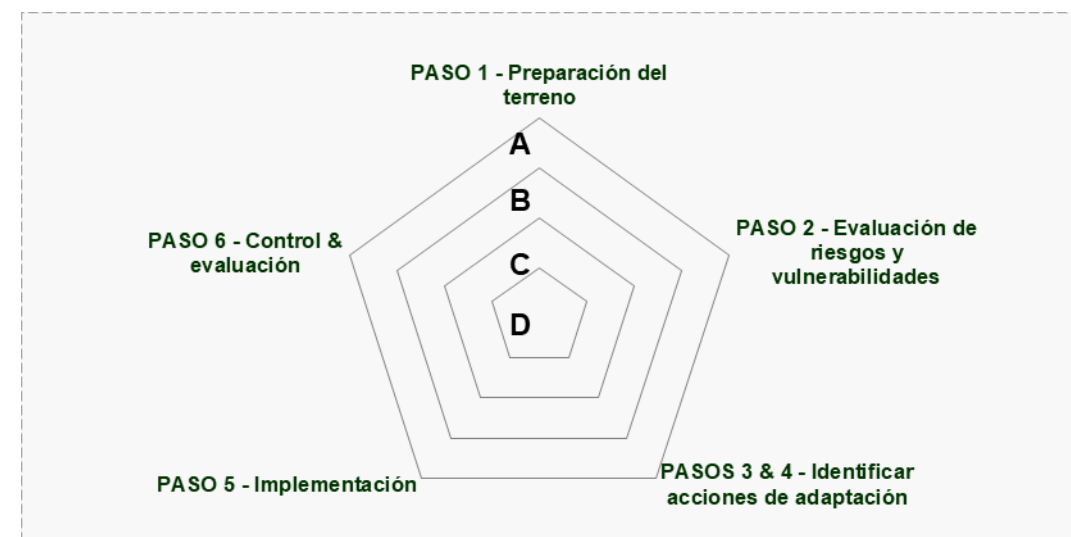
PASO 1 - Preparación del terreno

A

B

PASO 6 - Control & evaluación

PASO 2 - Evaluación de riesgos y vulnerabilidades

C

D

PASO 5 - Implementación

PASOS 3 & 4 - Identificar acciones de adaptación